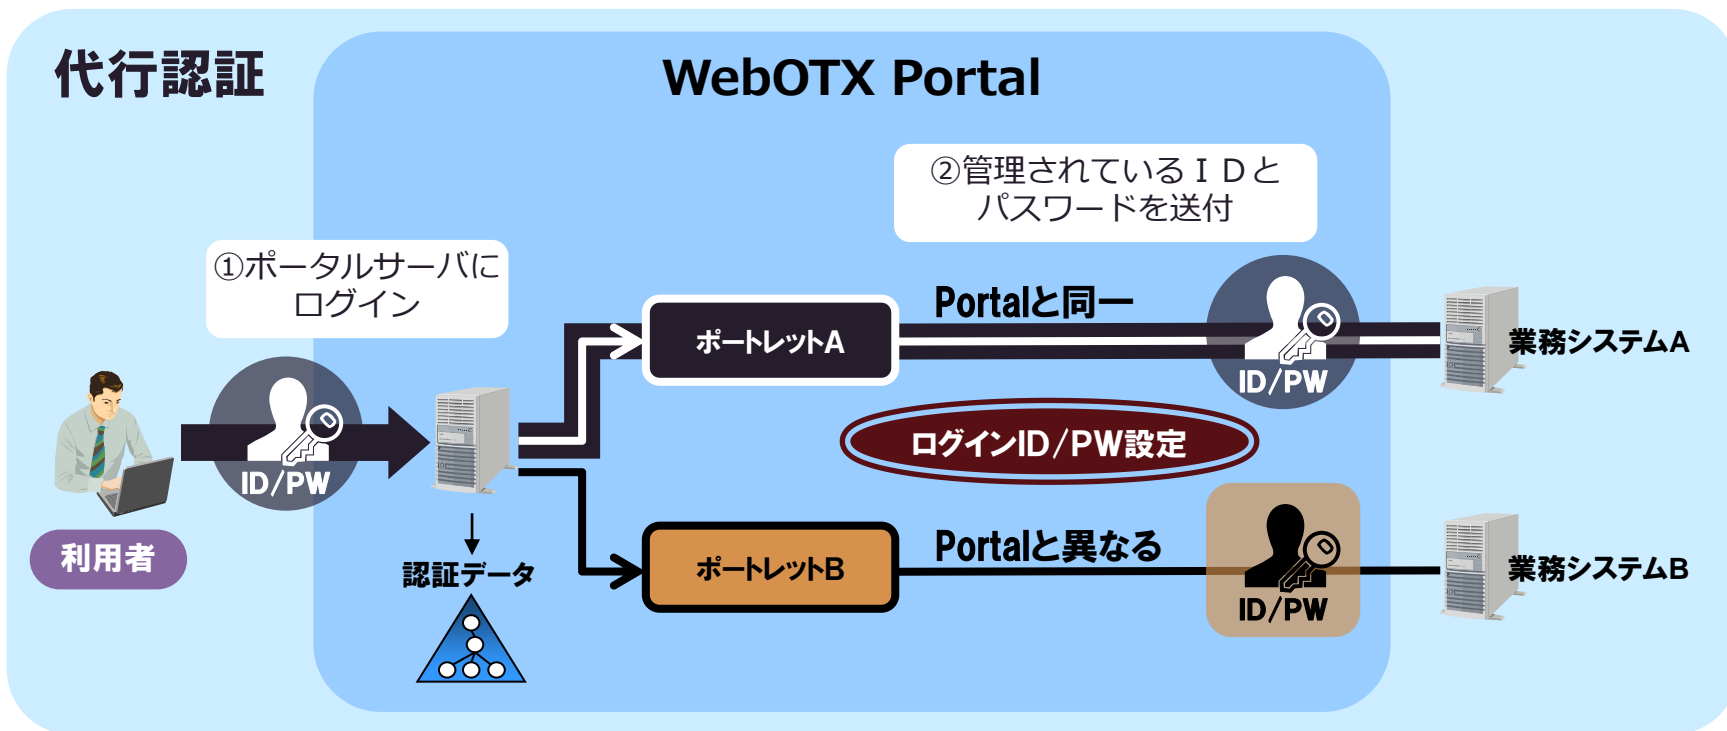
代行認証

WebOTX Portal

②管理されているＩＤとパスワードを送付

①ポータルサーバにログイン

Portalと同一

ポートレットA

ID/PW

業務システムA

ID/PW

ログインID/PW設定

利用者

認証データ

Portalと異なる

ポートレットB

ID/PW

業務システムB